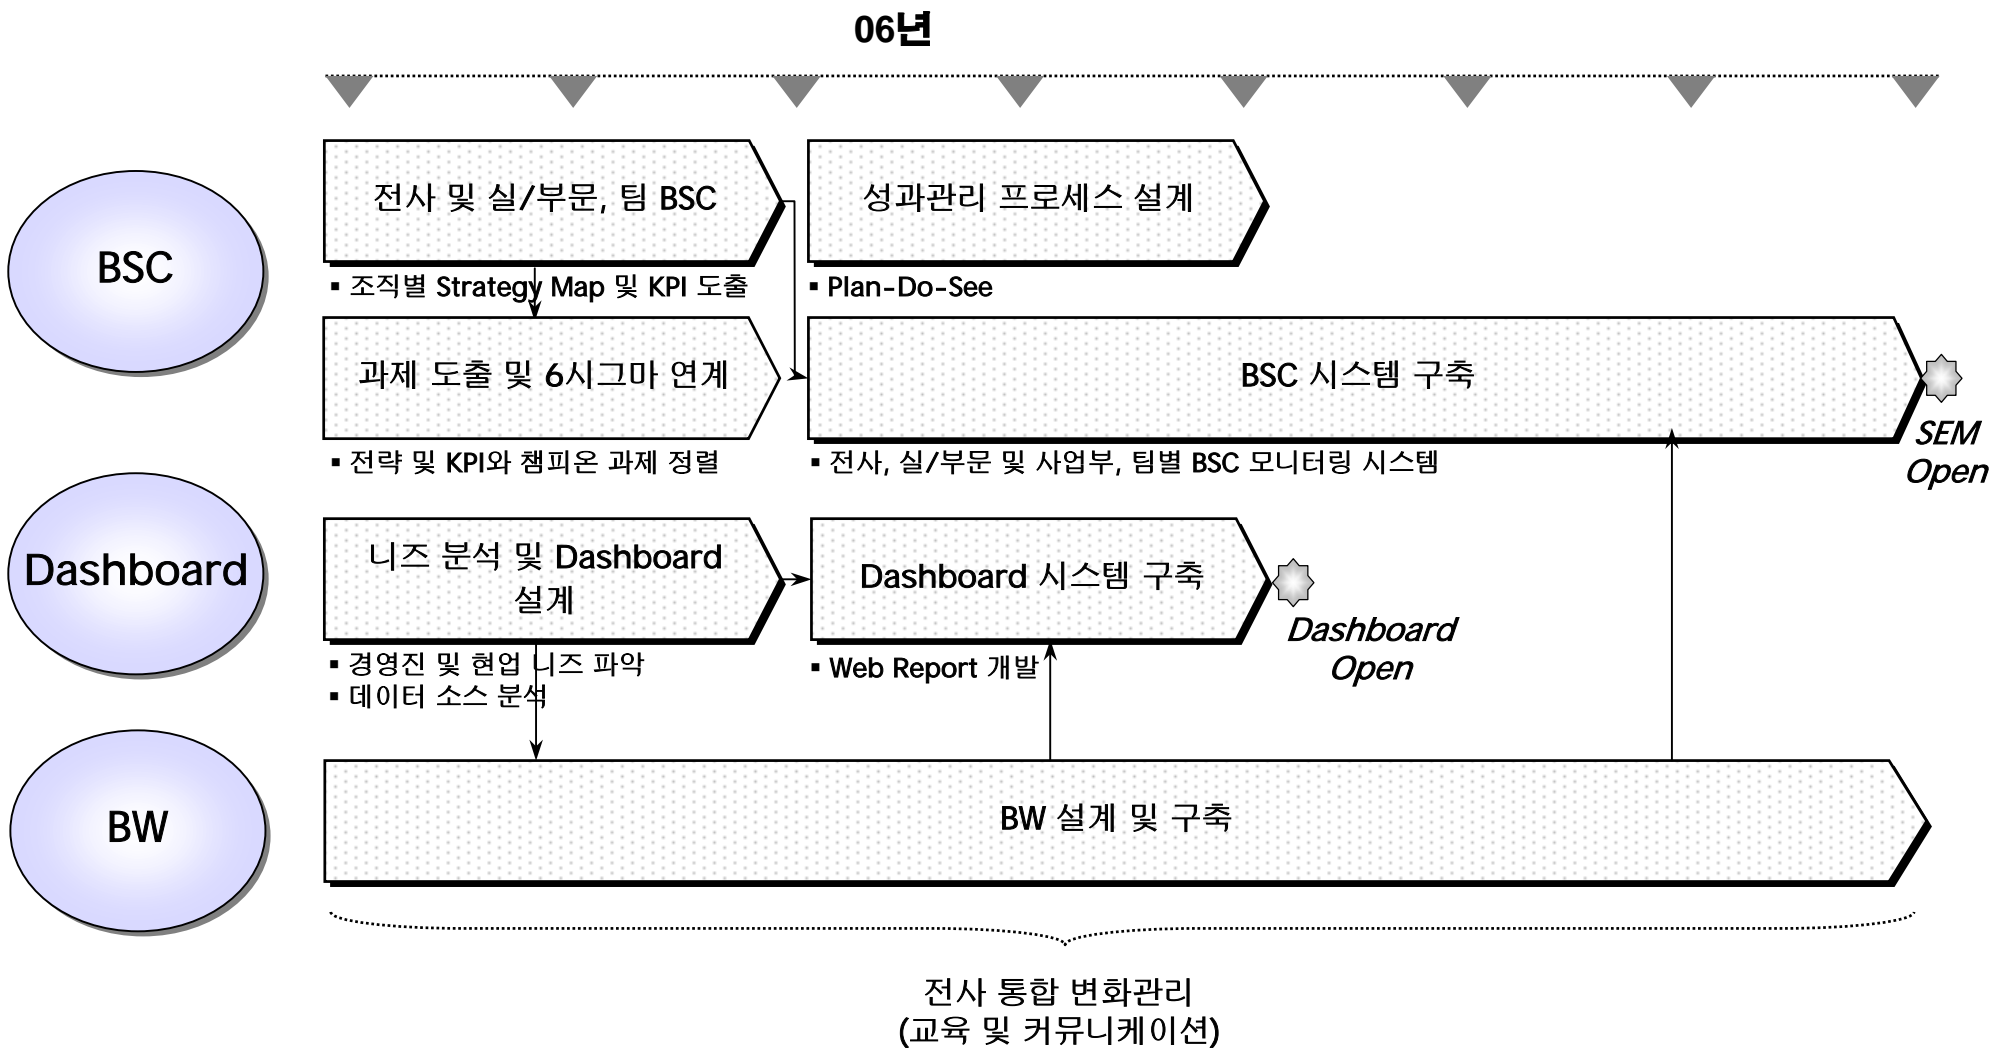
06년

BSC

전사 및 실/부문, 팀 BSC

▪ 조직별 Strategy Map 및 KPI 도출

성과관리 프로세스 설계

▪ Plan-Do-See

과제 도출 및 6시그마 연계

▪ 전략 및 KPI와 챔피온 과제 정렬

BSC 시스템 구축

▪ 전사, 실/부문 및 사업부, 팀별 BSC 모니터링 시스템

SEM Open

Dashboard

니즈 분석 및 Dashboard 설계

▪ 경영진 및 현업 니즈 파악
▪ 데이터 소스 분석

Dashboard 시스템 구축

▪ Web Report 개발

Dashboard Open

BW

BW 설계 및 구축

전사 통합 변화관리
(교육 및 커뮤니케이션)